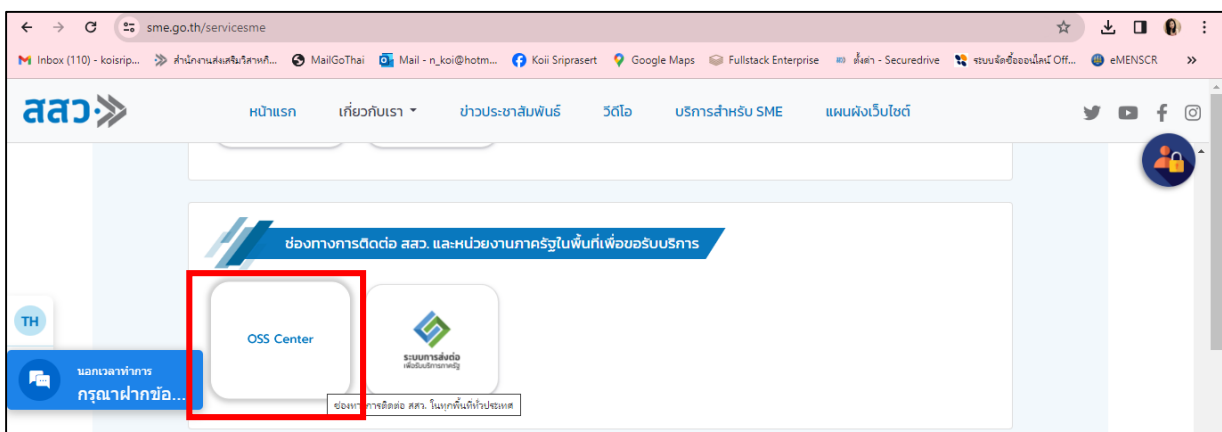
sme.go.th/servicesme

Inbox (110) - koisrip... สำนักงานส่งเสริมวิสาหกิ... MailGoThai Mail - n_koi@hotm... Koii Sriprasert Google Maps Fullstack Enterprise ตั้งค่า - Securedrive ระบบจัดซื้อออนไลน์ Off... eMENSCR

สสว

หน้าแรก เกี่ยวกับเรา ข่าวประชาสัมพันธ์ วีดีโอ บริการสำหรับ SME แผนผังเว็บไซต์

ช่องทางการติดต่อ สสว. และหน่วยงานภาครัฐในพื้นที่เพื่อขอรับบริการ

OSS Center

ระบบการส่งต่อ
เพื่อรับบริการภาครัฐ

ช่องทางการติดต่อ สสว. ในทุกพื้นที่ทั่วประเทศ

TH

นอกเวลาทำการ
กรุณาฝากข้อ...